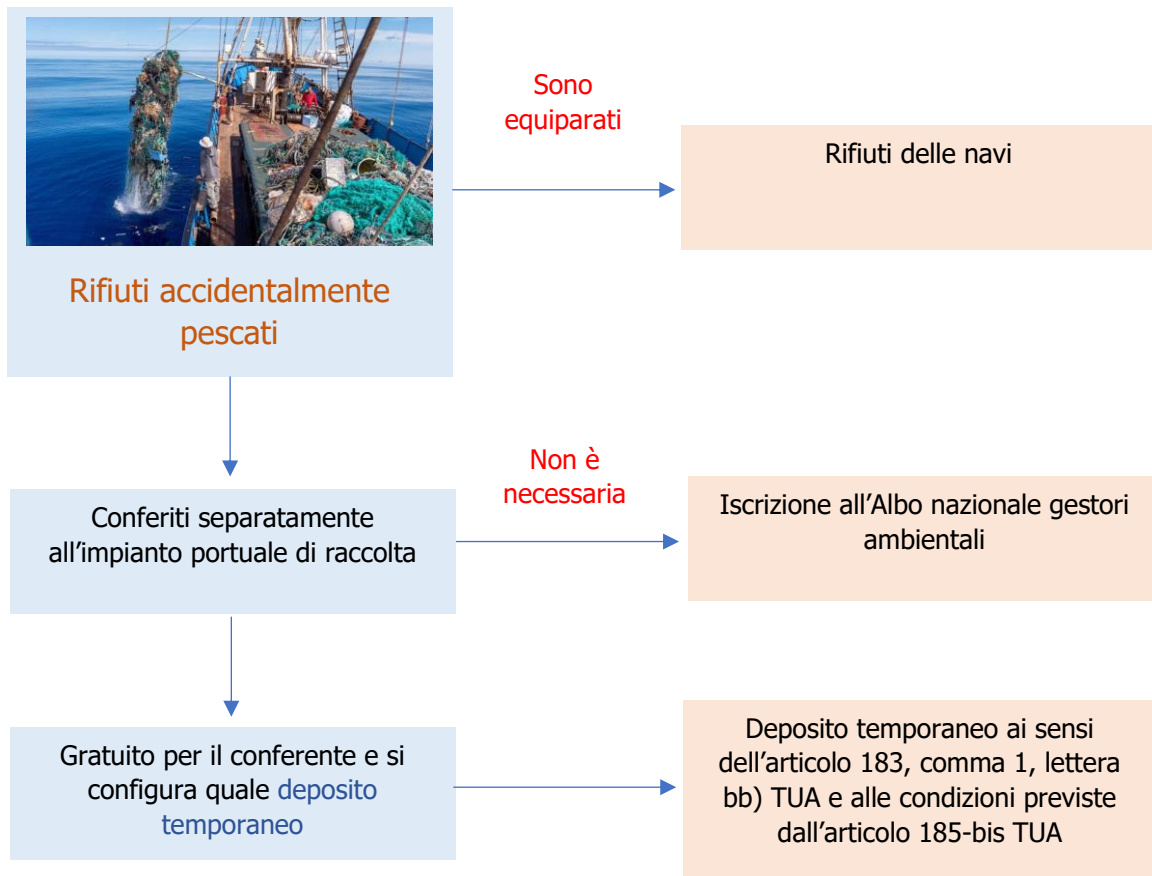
Rifiuti accidentalmente pescati

Sono equiparati

Rifiuti delle navi

Conferiti separatamente all'impianto portuale di raccolta

Non è necessaria

Iscrizione all'Albo nazionale gestori ambientali

Gratuito per il conferente e si configura quale deposito temporaneo

Deposito temporaneo ai sensi dell'articolo 183, comma 1, lettera bb) TUA e alle condizioni previste dall'articolo 185-bis TUA